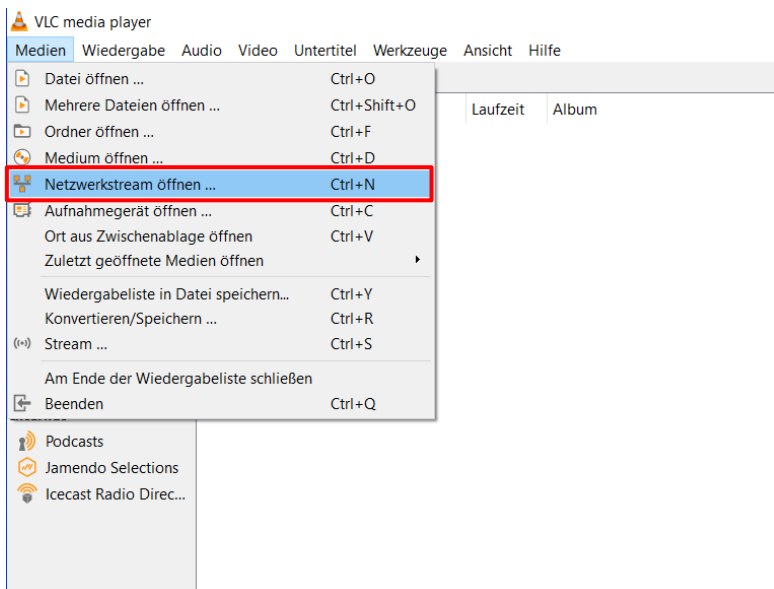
VLC media player

Medien Wiedergabe Audio Video Untertitel Werkzeuge Ansicht Hilfe

Datei öffnen ... Ctrl+O
Mehrere Dateien öffnen ... Ctrl+Shift+O
Ordner öffnen ... Ctrl+F
Medium öffnen ... Ctrl+D
Netzwerkstream öffnen ... Ctrl+N
Aufnahmegerät öffnen ... Ctrl+C
Ort aus Zwischenablage öffnen Ctrl+V
Zuletzt geöffnete Medien öffnen
Wiedergabeliste in Datei speichern... Ctrl+Y
Konvertieren/Speichern ... Ctrl+R
Stream ... Ctrl+S
Am Ende der Wiedergabeliste schließen
Beenden Ctrl+Q

Laufzeit Album

Podcasts
Jamendo Selections
Icecast Radio Direc...